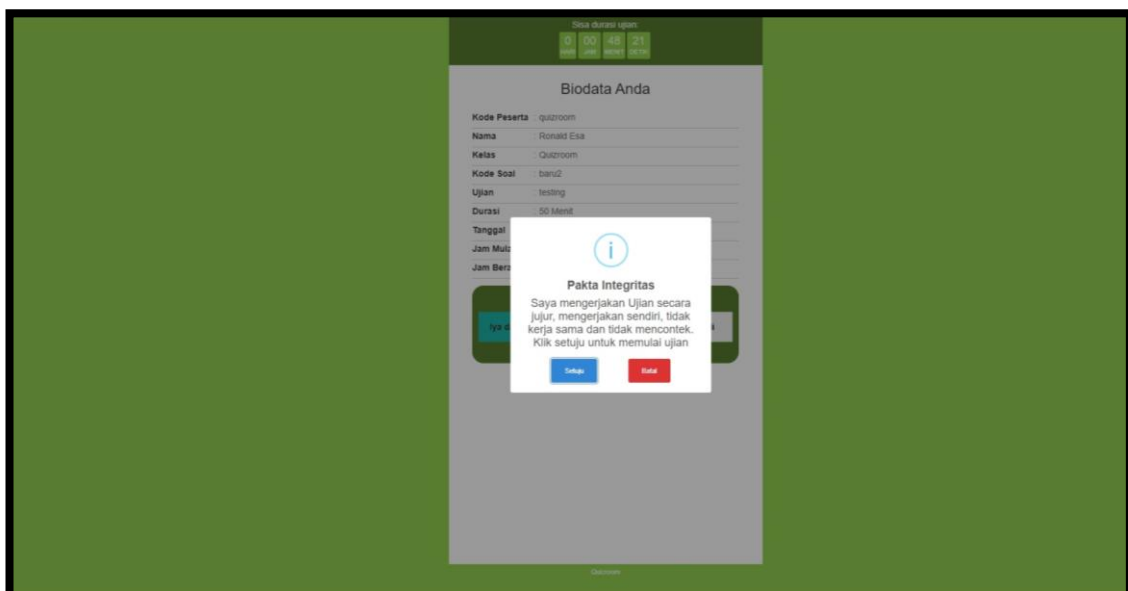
Sisa durasi ujian:

0 HARI 00 JAM 48 MENIT 21 DETIK

Biodata Anda

| Kode Peserta | : quizroom |
|---|---|
| Nama | : Ronald Esa |
| Kelas | : Quizroom |
| Kode Soal | : baru2 |
| Ujian | : testing |
| Durasi | : 50 Menit |
| Tanggal | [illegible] |
| Jam Mula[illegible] | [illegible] |
| Jam Bera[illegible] | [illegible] |

Iya d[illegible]

Pakta Integritas

Saya mengerjakan Ujian secara jujur, mengerjakan sendiri, tidak kerja sama dan tidak mencontek. Klik setuju untuk memulai ujian

Setuju

Batal

Quizroom